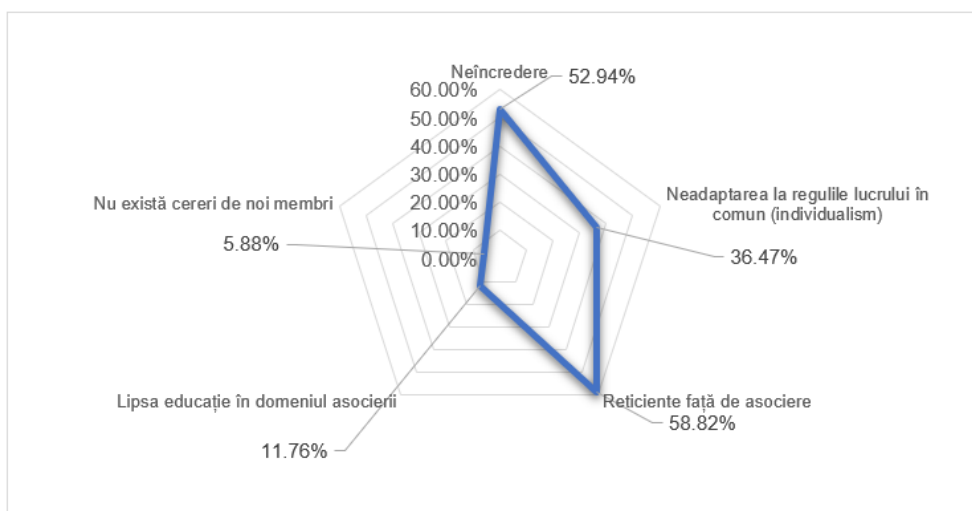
Neîncredere
52.94%
60.00%
50.00%
40.00%
30.00%
20.00%
10.00%
0.00%
Nu există cereri de noi membri
5.88%
Neadaptarea la regulile lucrului în comun (individualism)
36.47%
Lipsa educație în domeniul asocierii
11.76%
Reticiente față de asociere
58.82%